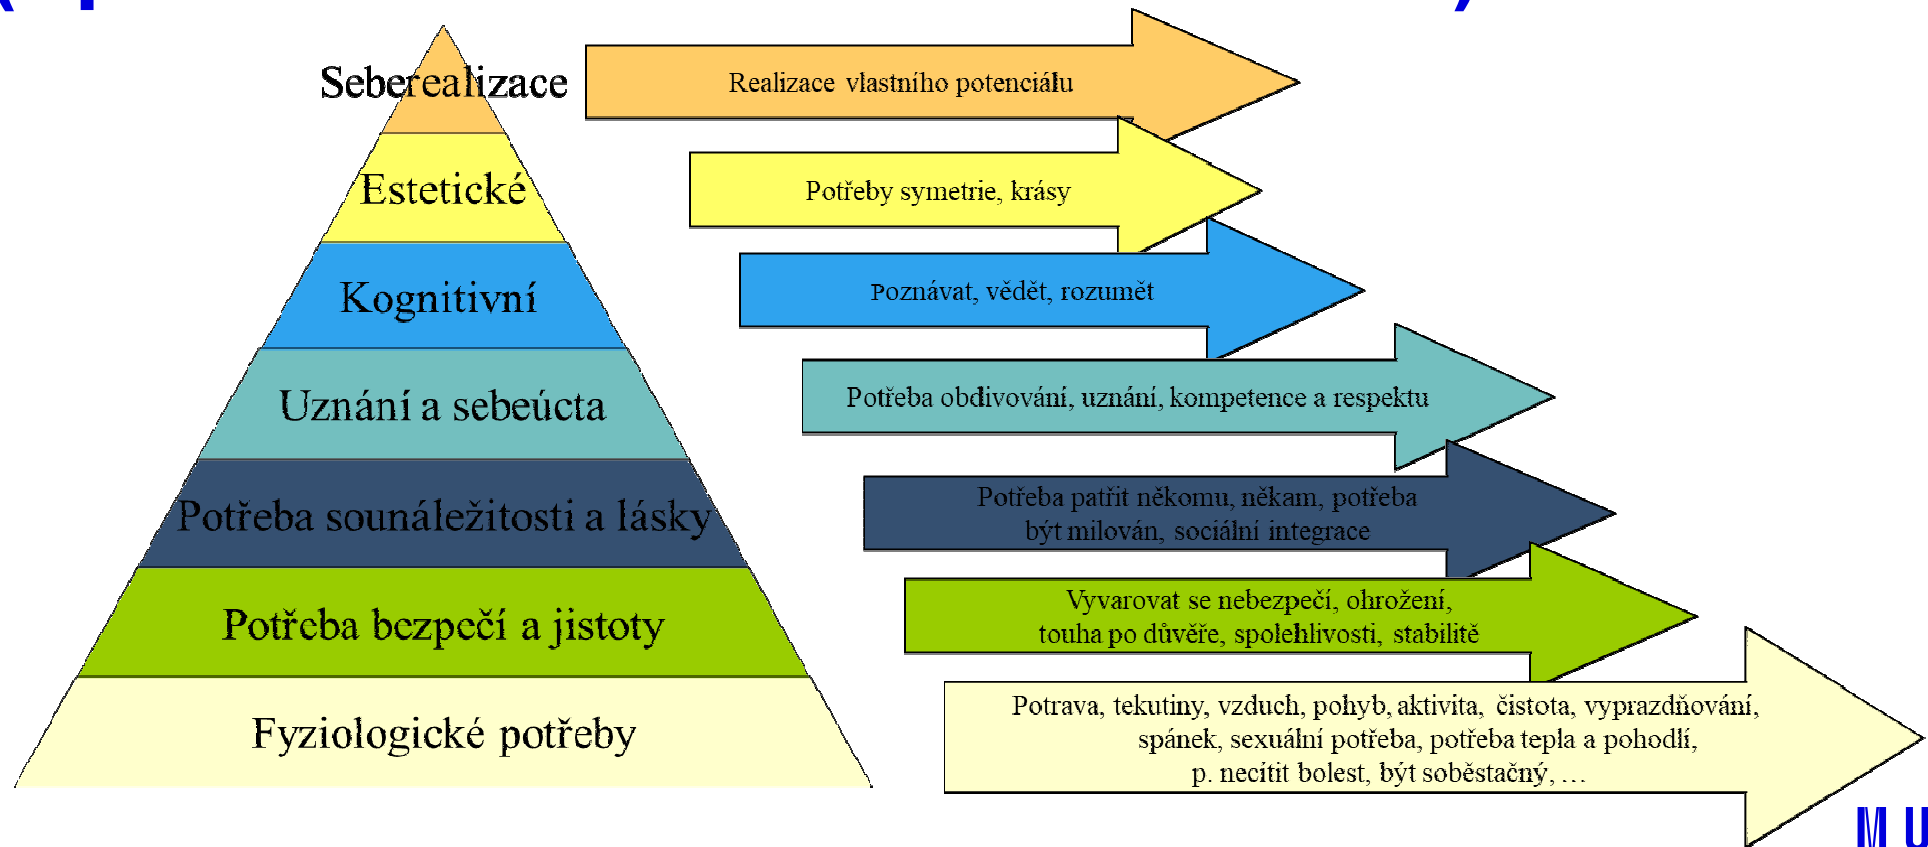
Seberealizace

Estetické

Kognitivní

Uznání a sebeúcta

Potřeba sounáležitosti a lásky

Potřeba bezpečí a jistoty

Fyziologické potřeby

Realizace vlastního potenciálu

Potřeby symetrie, krásy

Poznávat, vědět, rozumět

Potřeba obdivování, uznání, kompetence a respektu

Potřeba patřit někomu, někam, potřeba být milován, sociální integrace

Vyvarovat se nebezpečí, ohrožení, touha po důvěře, spolehlivosti, stabilitě

Potrava, tekutiny, vzduch, pohyb, aktivita, čistota, vyprazdňování, spánek, sexuální potřeba, potřeba tepla a pohodlí, p. necítit bolest, být soběstačný, …

M U